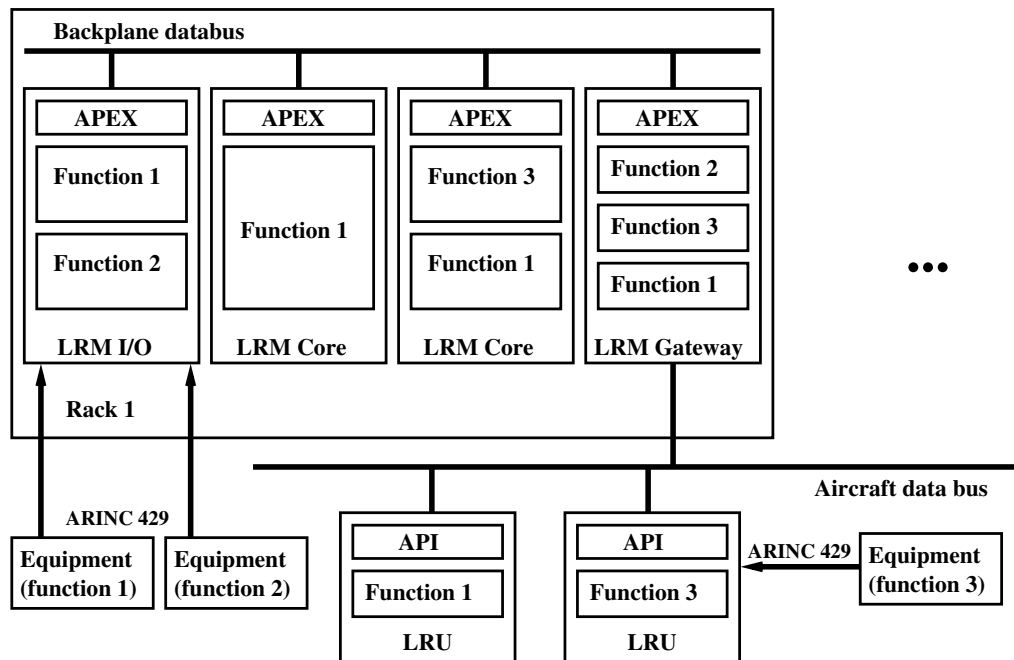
Backplane databus

APEX
Function 1
Function 2
LRM I/O

APEX
Function 1
LRM Core

APEX
Function 3
Function 1
LRM Core

APEX
Function 2
Function 3
Function 1
LRM Gateway

•••

Rack 1

Aircraft data bus

ARINC 429

Equipment (function 1)

Equipment (function 2)

API
Function 1
LRU

API
Function 3
LRU

ARINC 429

Equipment (function 3)